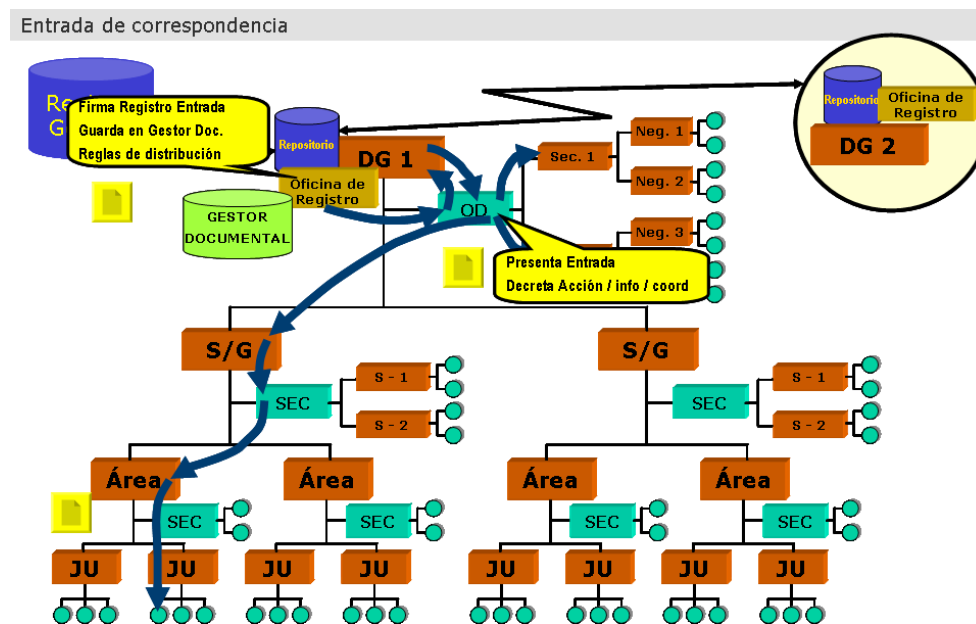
Entrada de correspondencia

Re
G

Firma Registro Entrada
Guarda en Gestor Doc.
Reglas de distribución

Repositorio

DG 1

Oficina de Registro

GESTOR DOCUMENTAL

OD

Sec. 1

Neg. 1

Neg. 2

Neg. 3

Presenta Entrada
Decreta Acción / info / coord

Repositorio

Oficina de Registro

DG 2

S/G

SEC

S - 1

S - 2

S/G

SEC

S - 1

S - 2

Área

SEC

Área

SEC

Área

SEC

Área

SEC

JU

JU

JU

JU

JU

JU

JU

JU